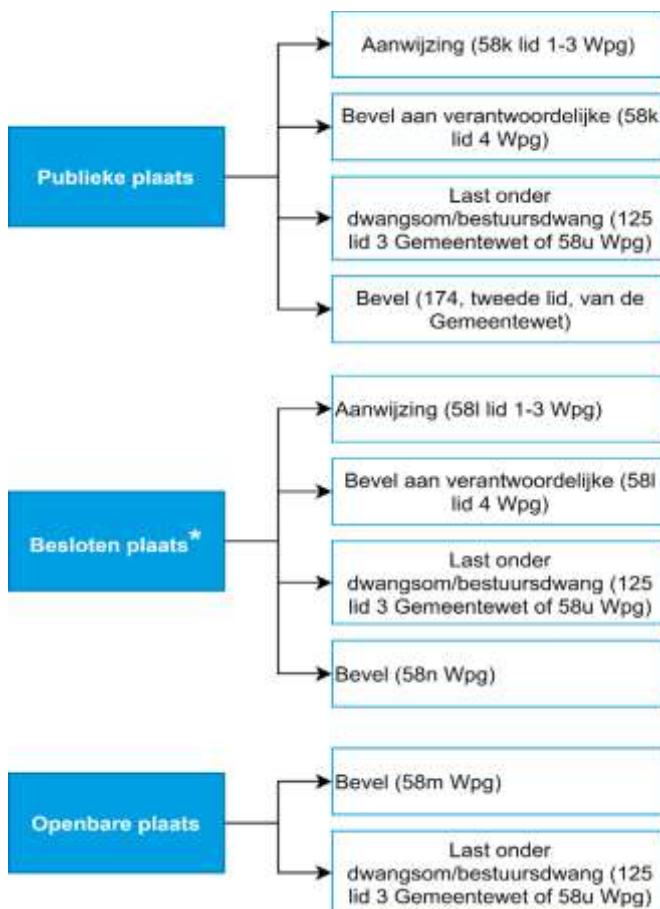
Publieke plaats

Aanwijzing (58k lid 1-3 Wpg)

Bevel aan verantwoordelijke (58k lid 4 Wpg)

Last onder dwangsom/bestuursdwang (125 lid 3 Gemeentewet of 58u Wpg)

Bevel (174, tweede lid, van de Gemeentewet)

Besloten plaats*

Aanwijzing (58l lid 1-3 Wpg)

Bevel aan verantwoordelijke (58l lid 4 Wpg)

Last onder dwangsom/bestuursdwang (125 lid 3 Gemeentewet of 58u Wpg)

Bevel (58n Wpg)

Openbare plaats

Bevel (58m Wpg)

Last onder dwangsom/bestuursdwang (125 lid 3 Gemeentewet of 58u Wpg)